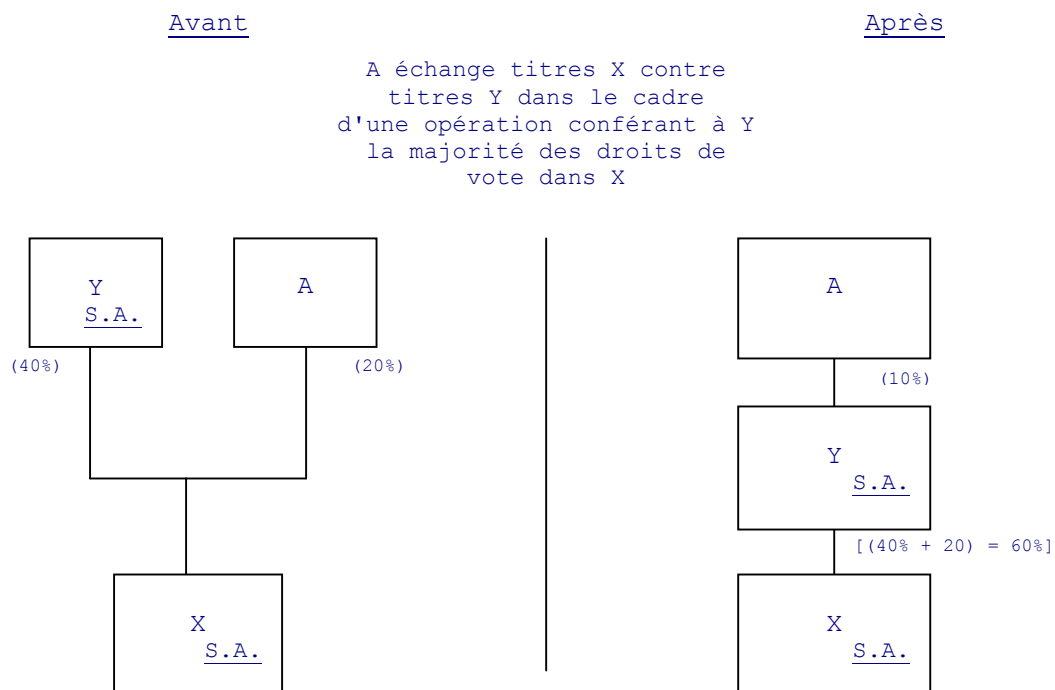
Avant

Après

A échange titres X contre titres Y dans le cadre d'une opération conférant à Y la majorité des droits de vote dans X

Y
S.A.

A

(40%)

(20%)

X
S.A.

A

(10%)

Y
S.A.

[(40% + 20) = 60%]

X
S.A.